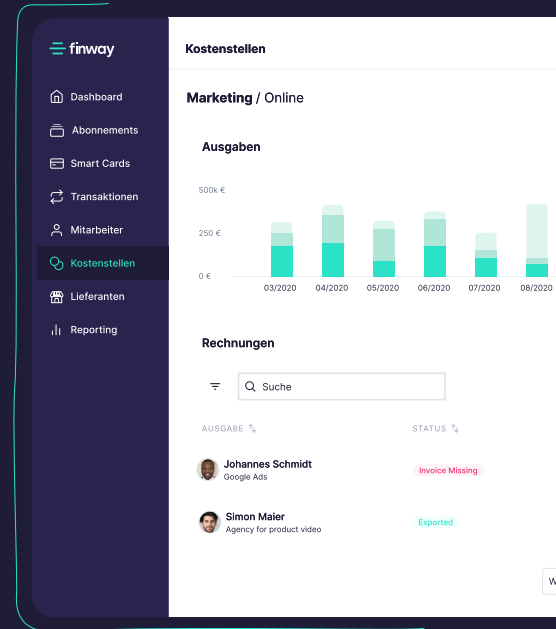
finway

Dashboard
Abonnements
Smart Cards
Transaktionen
Mitarbeiter
Kostenstellen
Lieferanten
Reporting

Kostenstellen

Marketing / Online

Ausgaben

500k €
250 €
0 €

03/2020
04/2020
05/2020
06/2020
07/2020
08/2020

Rechnungen

Suche

AUSGABE
STATUS

Johannes Schmidt
Google Ads
Invoice Missing

Simon Maier
Agency for product video
Exported

W